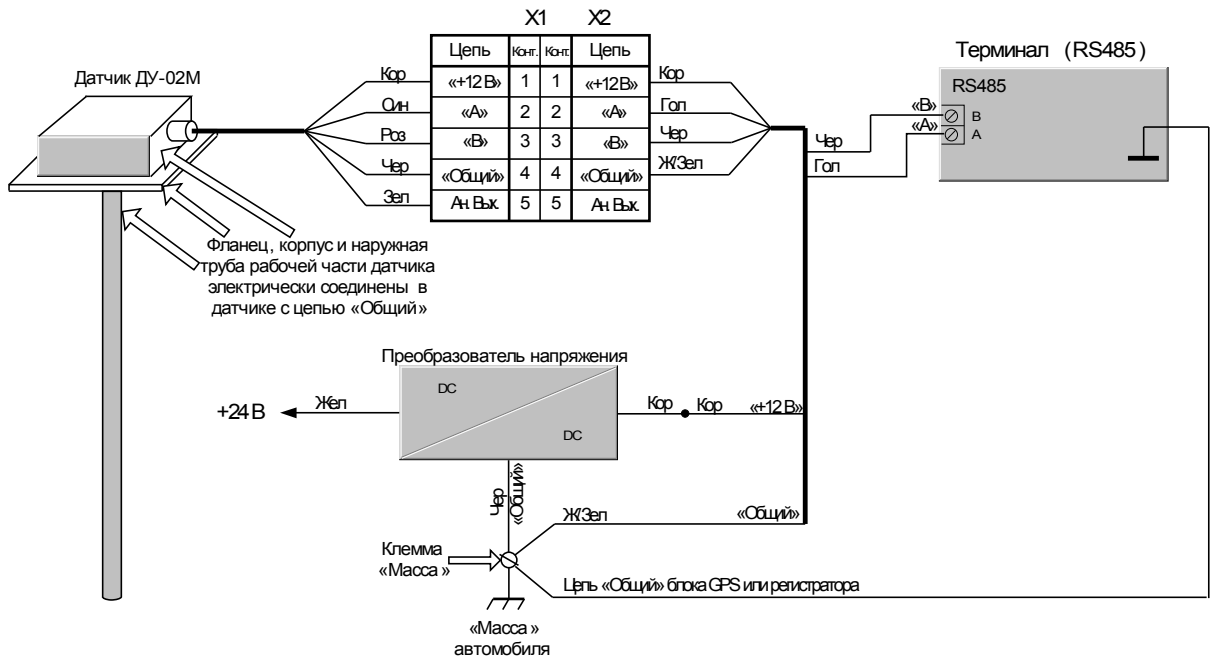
X1 X2

| Цепь | Конт. | Конт. | Цепь |
|---|---|---|---|
| «+12 В» | 1 | 1 | «+12 В» |
| «А» | 2 | 2 | «А» |
| «В» | 3 | 3 | «В» |
| «Общий» | 4 | 4 | «Общий» |
| Ан.Вых. | 5 | 5 | Ан.Вых. |

Датчик ДУ-02М

Кор
Син
Роз
Чер
Зел

Кор
Гол
Чер
Ж/Зел

Терминал (RS485)

RS485

«В»
«А»
B
A
Чер
Гол

Фланец, корпус и наружная труба рабочей части датчика электрически соединены в датчике с цепью «Общий»

Преобразователь напряжения

DC
DC

+24 В
Жел
Кор
Кор
«+12 В»

Чер
«Общий»

Ж/Зел
«Общий»

Клемма «Масса»

Цепь «Общий» блока GPS или регистратора

«Масса» автомобиля